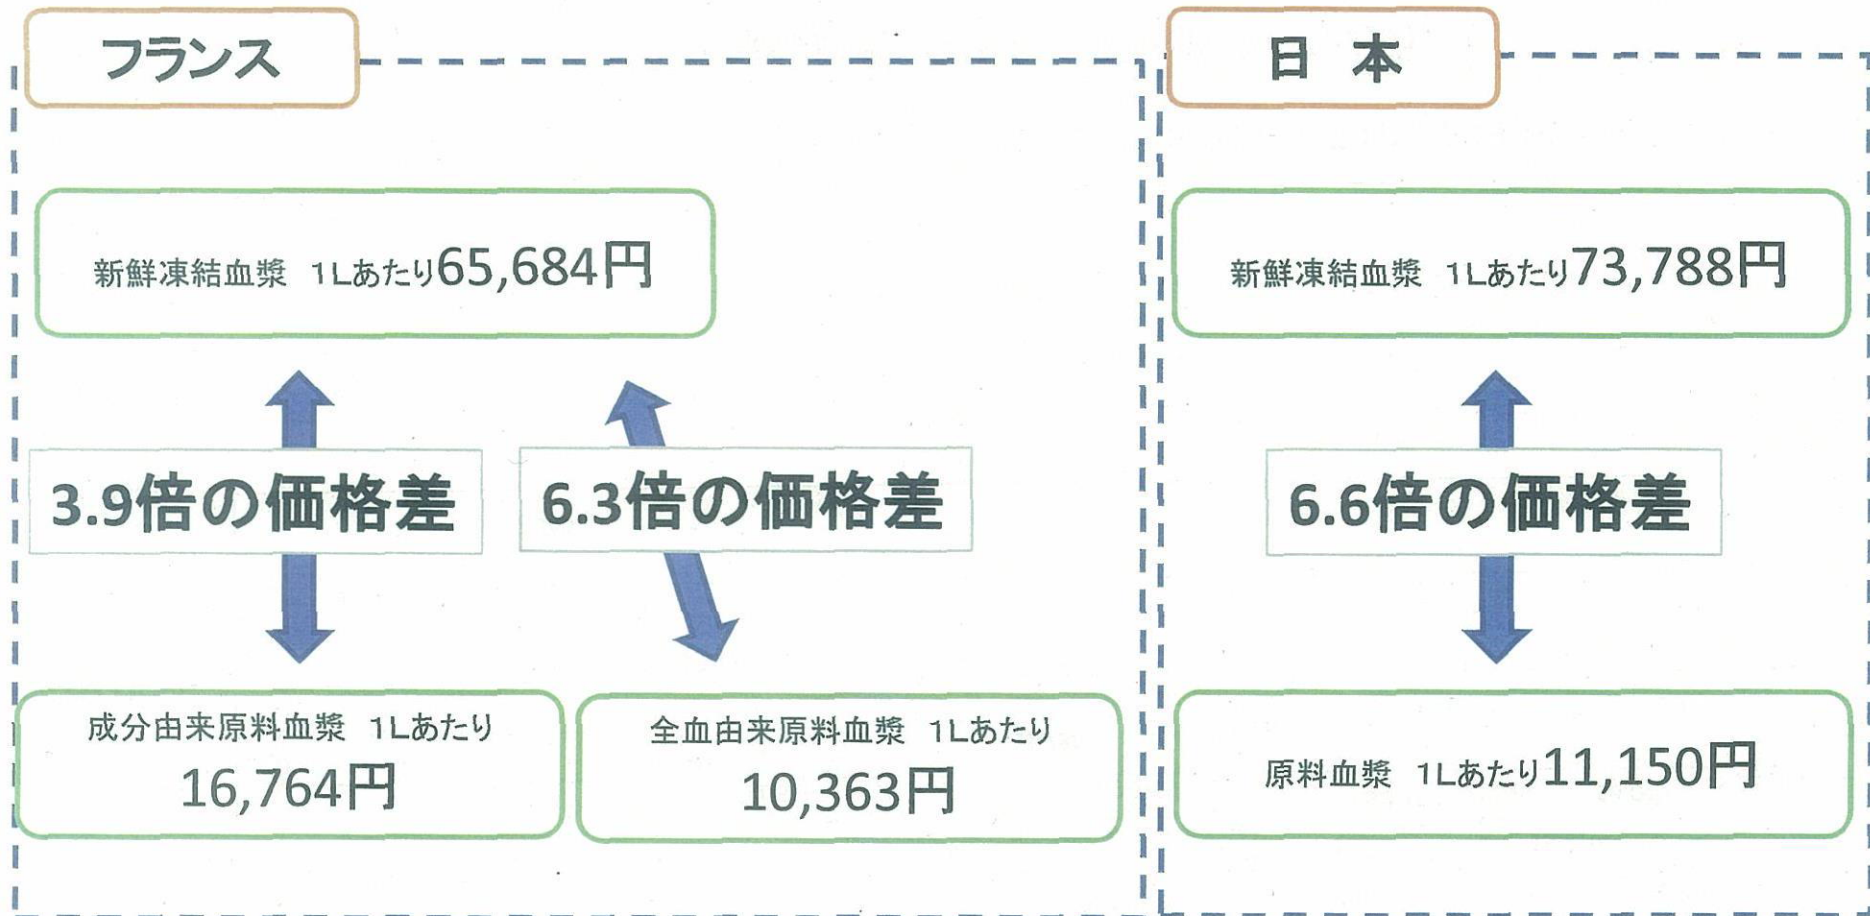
フランス

新鮮凍結血漿 1Lあたり65,684円

3.9倍の価格差

6.3倍の価格差

成分由来原料血漿 1Lあたり 16,764円

全血由来原料血漿 1Lあたり 10,363円

日 本

新鮮凍結血漿 1Lあたり73,788円

6.6倍の価格差

原料血漿 1Lあたり11,150円